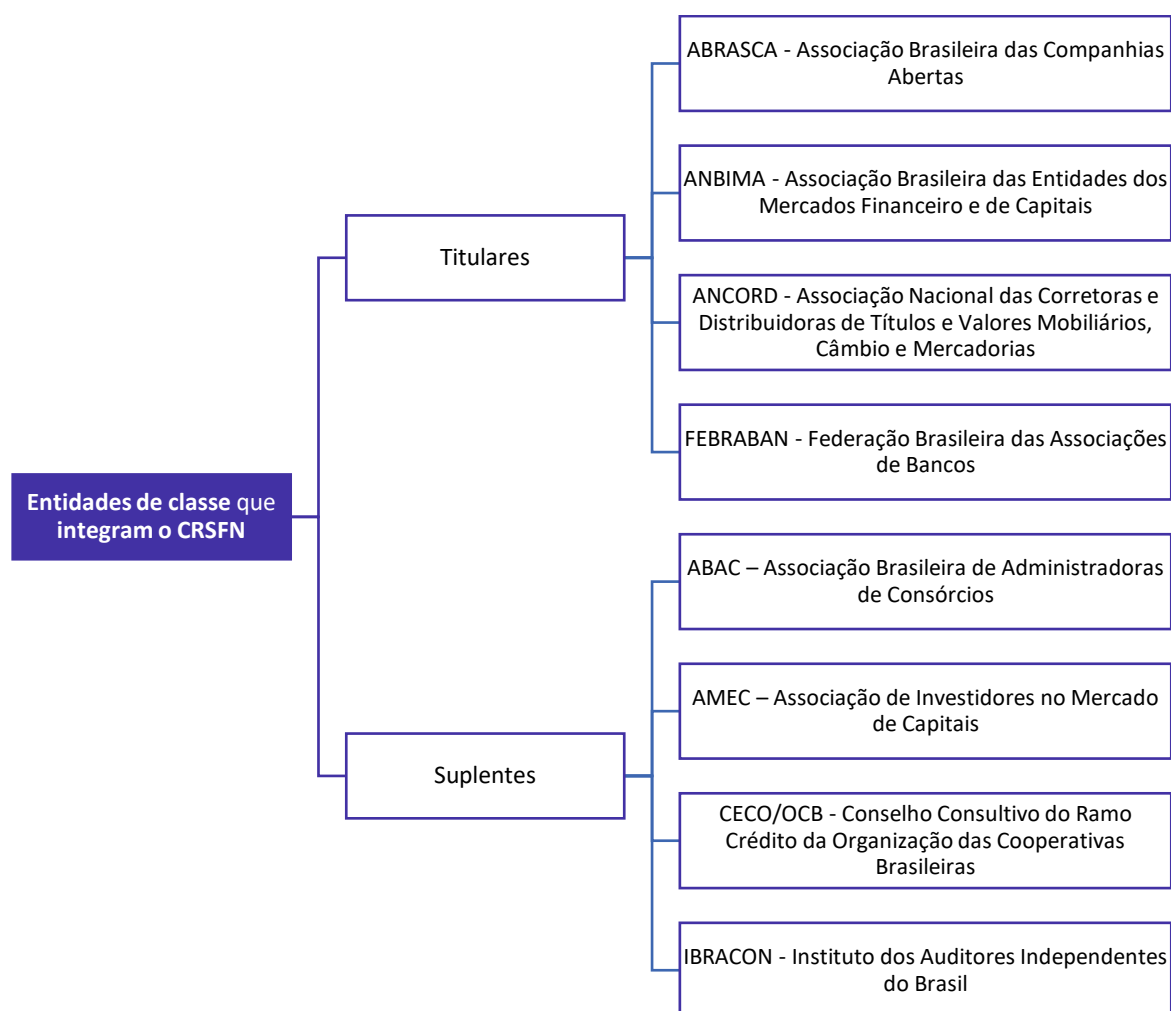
Entidades de classe que integram o CRSFN

Titulares

ABRASCA - Associação Brasileira das Companhias Abertas

ANBIMA - Associação Brasileira das Entidades dos Mercados Financeiro e de Capitais

ANCORD - Associação Nacional das Corretoras e Distribuidoras de Títulos e Valores Mobiliários, Câmbio e Mercadorias

FEBRABAN - Federação Brasileira das Associações de Bancos

Suplentes

ABAC – Associação Brasileira de Administradoras de Consórcios

AMEC – Associação de Investidores no Mercado de Capitais

CECO/OCB - Conselho Consultivo do Ramo Crédito da Organização das Cooperativas Brasileiras

IBRACON - Instituto dos Auditores Independentes do Brasil